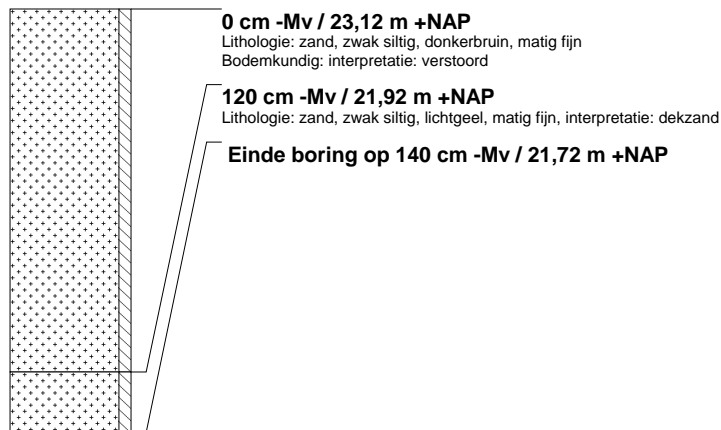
0 cm -Mv / 23,12 m +NAP
Lithologie: zand, zwak siltig, donkerbruin, matig fijn
Bodemkundig: interpretatie: verstoord

120 cm -Mv / 21,92 m +NAP
Lithologie: zand, zwak siltig, lichtgeel, matig fijn, interpretatie: dekzand

Einde boring op 140 cm -Mv / 21,72 m +NAP